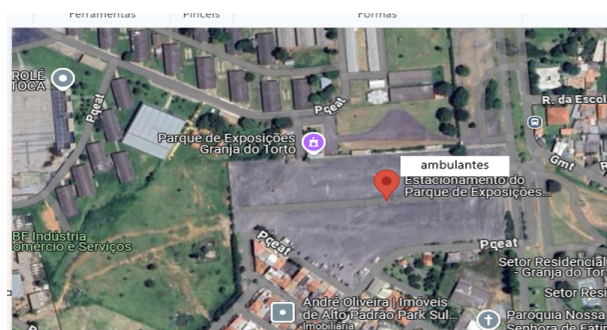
Ferramentas Pincéis Formas

ROLÊ TOCA

Pceat

Pceat

Parque de Exposições Granja do Torto

R. da Escol

ambulantes

Estacionamento do Parque de Exposições...

Gm

BF Indústria Comércio e Serviços

Pceat

Pceat

Setor Residencial - Granja do Tor

Setor Res

André Oliveira | Imóveis de Alto Padrão Park Sul
Imobiliária

Paróquia Nossa Senhora de Fátim